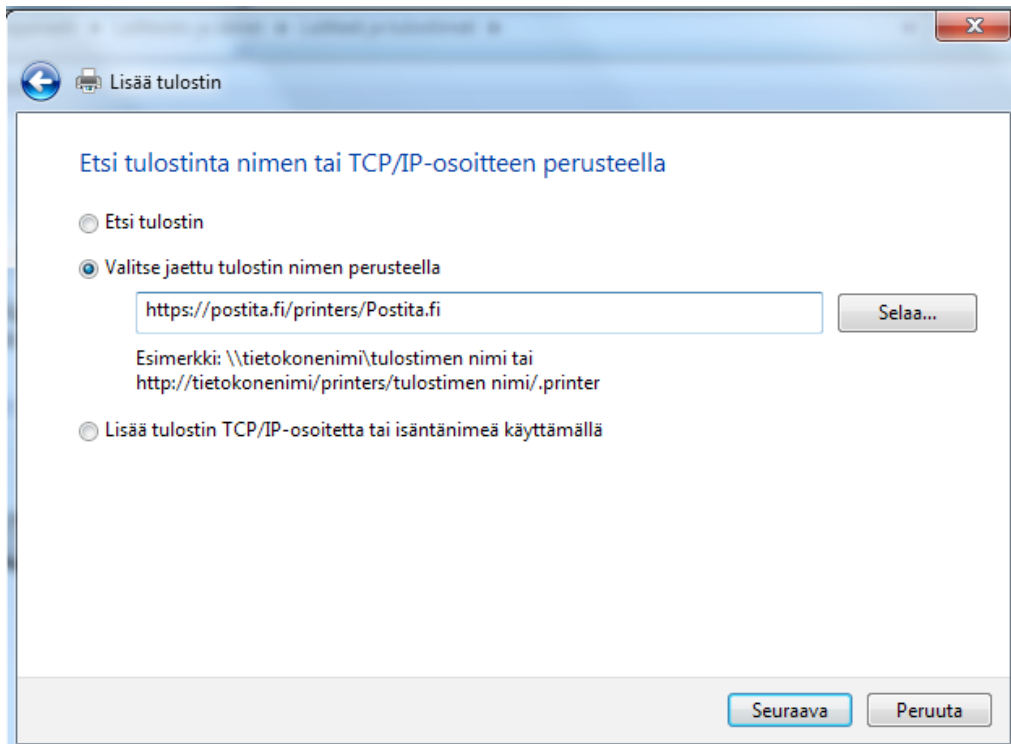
Lisää tulostin

Etsi tulostinta nimen tai TCP/IP-osoitteen perusteella

Etsi tulostin

Valitse jaettu tulostin nimen perusteella

https://postita.fi/printers/Postita.fi

Selaa...

Esimerkki: \\tietokonenimi\tulostimen nimi tai http://tietokonenimi/printers/tulostimen nimi/.printer

Lisää tulostin TCP/IP-osoitetta tai isäntänimeä käyttämällä

Seuraava

Peruuta